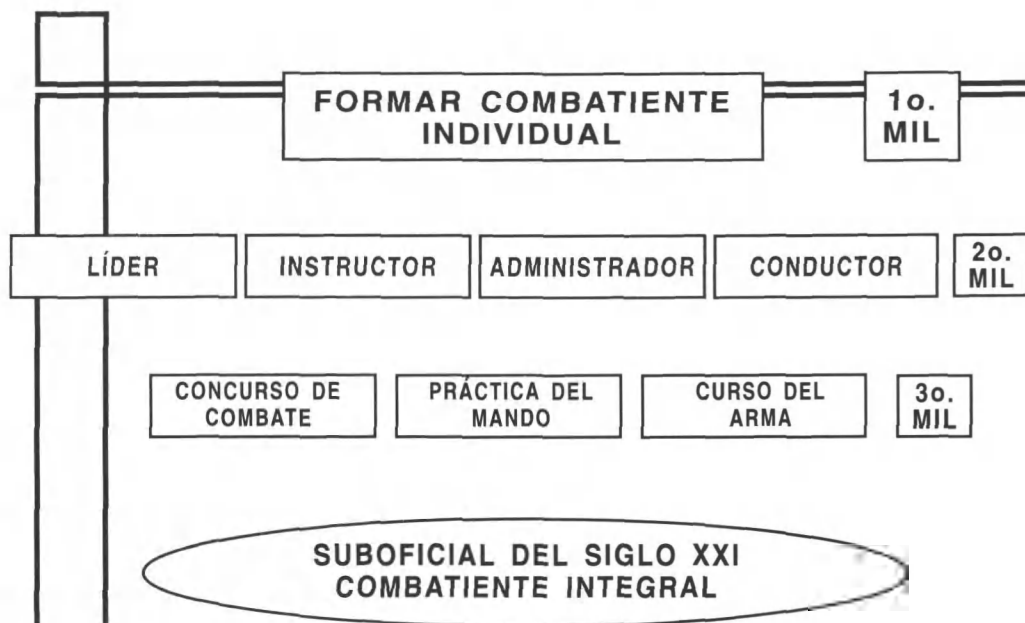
FORMAR COMBATIENTE INDIVIDUAL

1o. MIL

LÍDER

INSTRUCTOR

ADMINISTRADOR

CONDUCTOR

2o. MIL

CONCURSO DE COMBATE

PRÁCTICA DEL MANDO

CURSO DEL ARMA

3o. MIL

SUBOFICIAL DEL SIGLO XXI
COMBATIENTE INTEGRAL